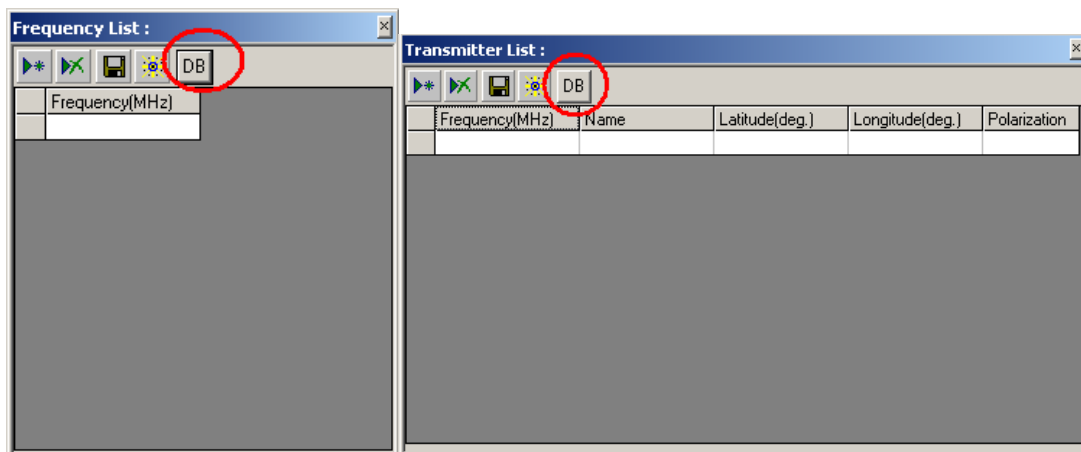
Frequency List :

DB

| | Frequency(MHz) |
|---|---|
| | |

Transmitter List :

DB

| | Frequency(MHz) | Name | Latitude(deg.) | Longitude(deg.) | Polarization |
|---|---|---|---|---|---|
| | | | | | |